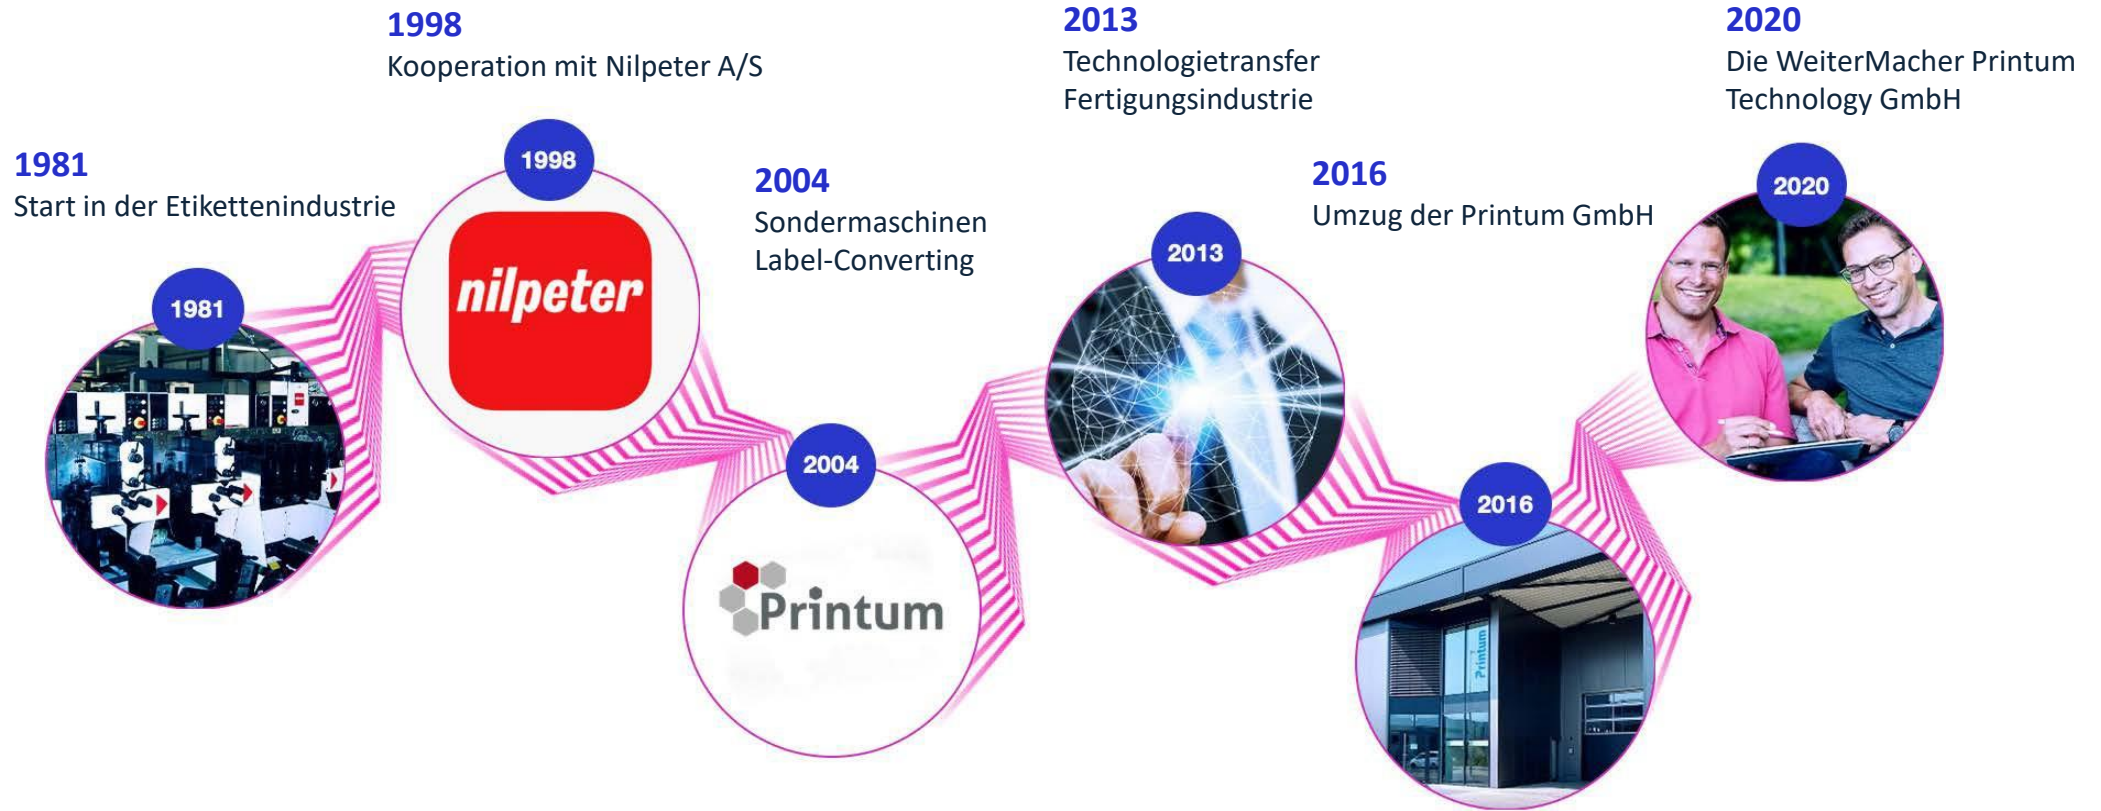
1998
Kooperation mit Nilpeter A/S

2013
Technologietransfer
Fertigungsindustrie

2020
Die WeiterMacher Printum
Technology GmbH

1981
Start in der Etikettenindustrie

2004
Sondermaschinen
Label-Converting

2016
Umzug der Printum GmbH

1981

1998

nilpeter

2004

Printum

2013

2016

Printum

2020